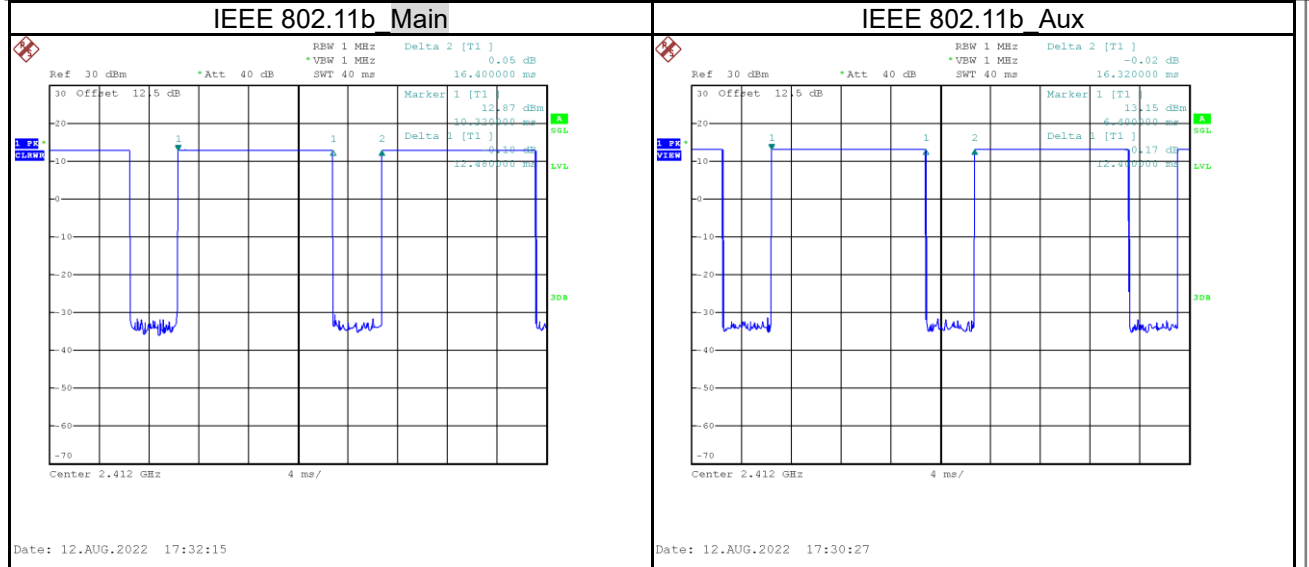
| IEEE 802.11b_Main | IEEE 802.11b_Aux |
|---|---|

RBW 1 MHz
*VBW 1 MHz
SWT 40 ms
Delta 2 [T1 ]
0.05 dB
16.400000 ms
Ref 30 dBm
*Att 40 dB
30 Offset 12.5 dB
Marker 1 [T1 ]
12.87 dBm
10.320000 ms
Delta 1 [T1 ]
0.10 dB
12.480000 ms
1 PK CLRWR
A SGL
LVL
3DB
1
1
2
20
10
0
-10
-20
-30
-40
-50
-60
-70
Center 2.412 GHz
4 ms/
Date: 12.AUG.2022 17:32:15

RBW 1 MHz
*VBW 1 MHz
SWT 40 ms
Delta 2 [T1 ]
-0.02 dB
16.320000 ms
Ref 30 dBm
*Att 40 dB
30 Offset 12.5 dB
Marker 1 [T1 ]
13.15 dBm
6.400000 ms
Delta 1 [T1 ]
0.17 dB
12.400000 ms
1 PK VIEW
A SGL
LVL
3DB
1
1
2
20
10
0
-10
-20
-30
-40
-50
-60
-70
Center 2.412 GHz
4 ms/
Date: 12.AUG.2022 17:30:27